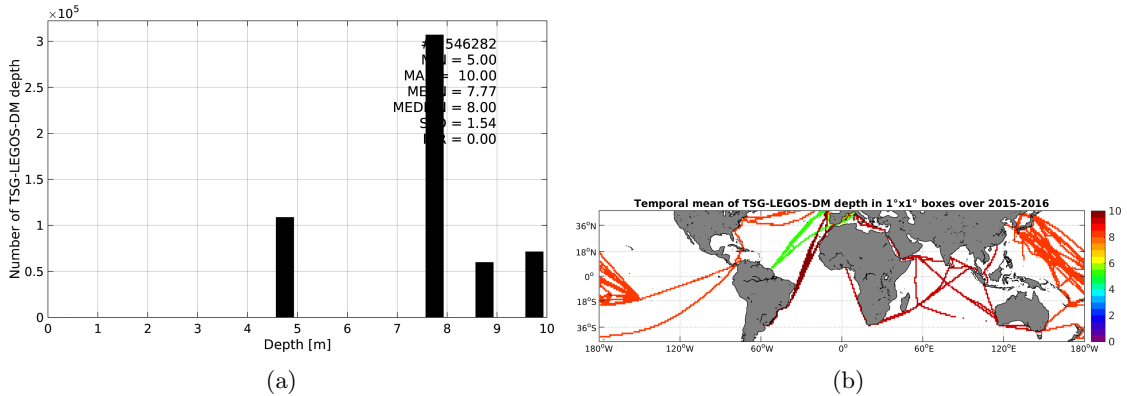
$\times10^5$

#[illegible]546282
M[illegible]N = 5.00
MA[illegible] = 10.00
ME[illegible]N = 7.77
MED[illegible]N = 8.00
S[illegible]D = 1.54
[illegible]R = 0.00

Number of TSG-LEGOS-DM depth

3
2.5
2
1.5
1
0.5
0

0 1 2 3 4 5 6 7 8 9 10
Depth [m]

(a)

Temporal mean of TSG-LEGOS-DM depth in 1°x1° boxes over 2015-2016

36°N
18°N
0°
18°S
36°S

180°W 120°W 60°W 0° 60°E 120°E 180°W

10
8
6
4
2
0

(b)